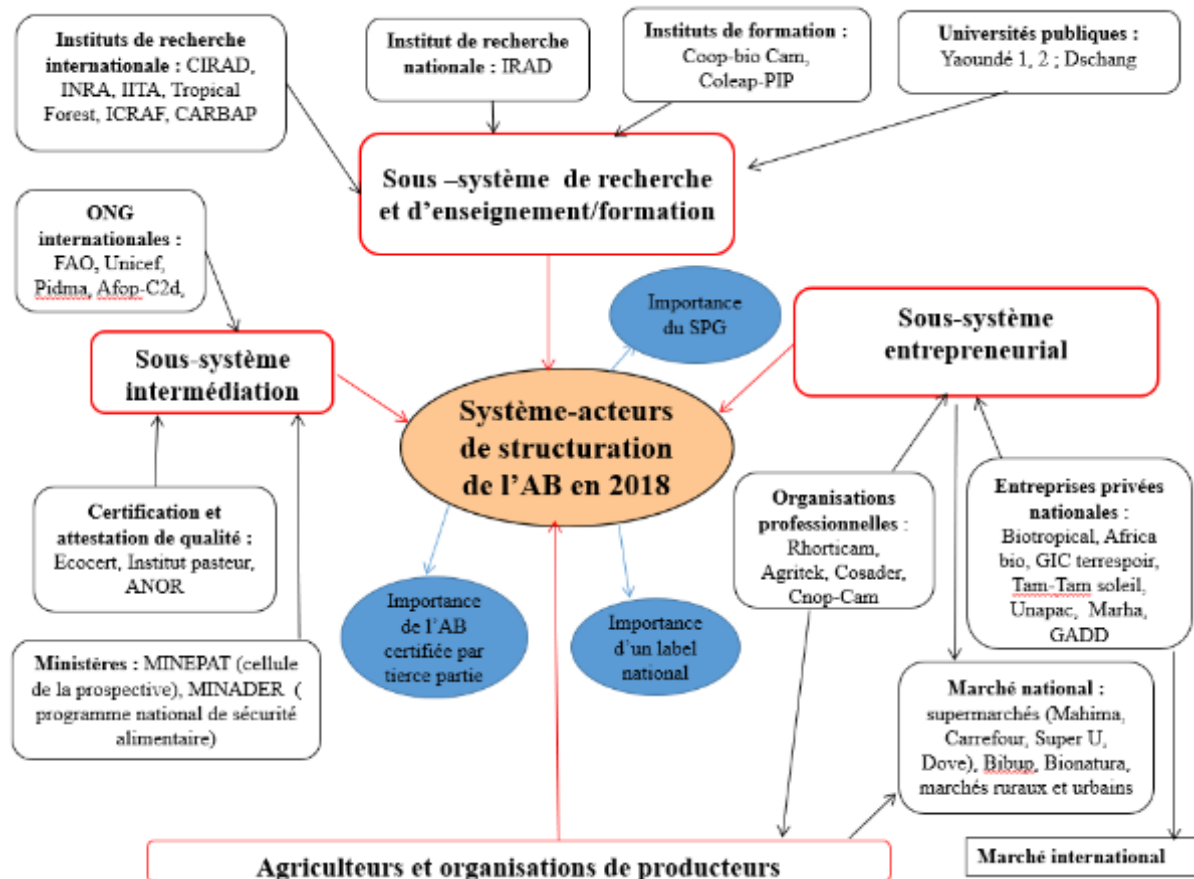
**Instituts de recherche internationale :** CIRAD, INRA, IITA, Tropical Forest, ICRAF, CARBAP

**Institut de recherche nationale :** IRAD

**Instituts de formation :** Coop-bio Cam, Coleap-PIP

**Universités publiques :** Yaoundé 1, 2 ; Dschang

**Sous –système de recherche et d'enseignement/formation**

**ONG internationales :** FAO, Unicef, Pidma, Afop-C2d,

Importance du SPG

**Sous-système entrepreneurial**

**Sous-système intermédiation**

**Système-acteurs de structuration de l'AB en 2018**

**Organisations professionnelles** : Rhorticam, Agritek, Cosader, Cnop-Cam

**Entreprises privées nationales** : Biotropical, Africa bio, GIC terrespoir, Tam-Tam soleil, Unapac, Marha, GADD

**Certification et attestation de qualité :** Ecocert, Institut pasteur, ANOR

Importance de l'AB certifiée par tierce partie

Importance d'un label national

**Ministères :** MINEPAT (cellule de la prospective), MINADER ( programme national de sécurité alimentaire)

**Marché national :** supermarchés (Mahima, Carrefour, Super U, Dove), Bibup, Bionatura, marchés ruraux et urbains

**Agriculteurs et organisations de producteurs**

**Marché international**